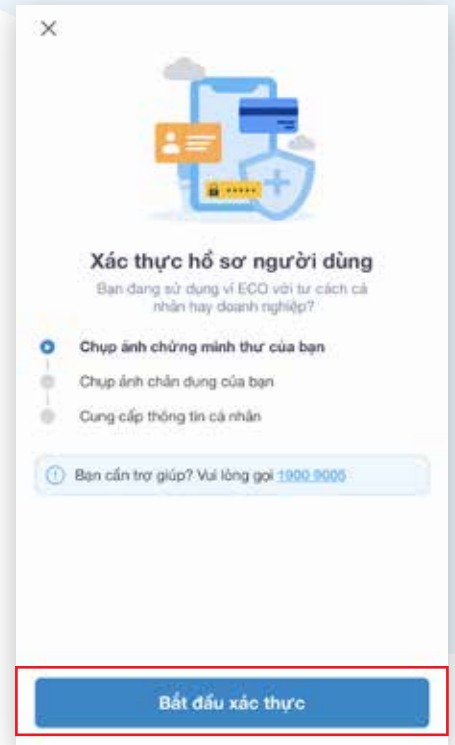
×

Xác thực hồ sơ người dùng

Bạn đang sử dụng ví ECO với tư cách cá nhân hay doanh nghiệp?

Chụp ảnh chứng minh thư của bạn

Chụp ảnh chân dung của bạn

Cung cấp thông tin cá nhân

Bạn cần trợ giúp? Vui lòng gọi 1900 9005

Bắt đầu xác thực